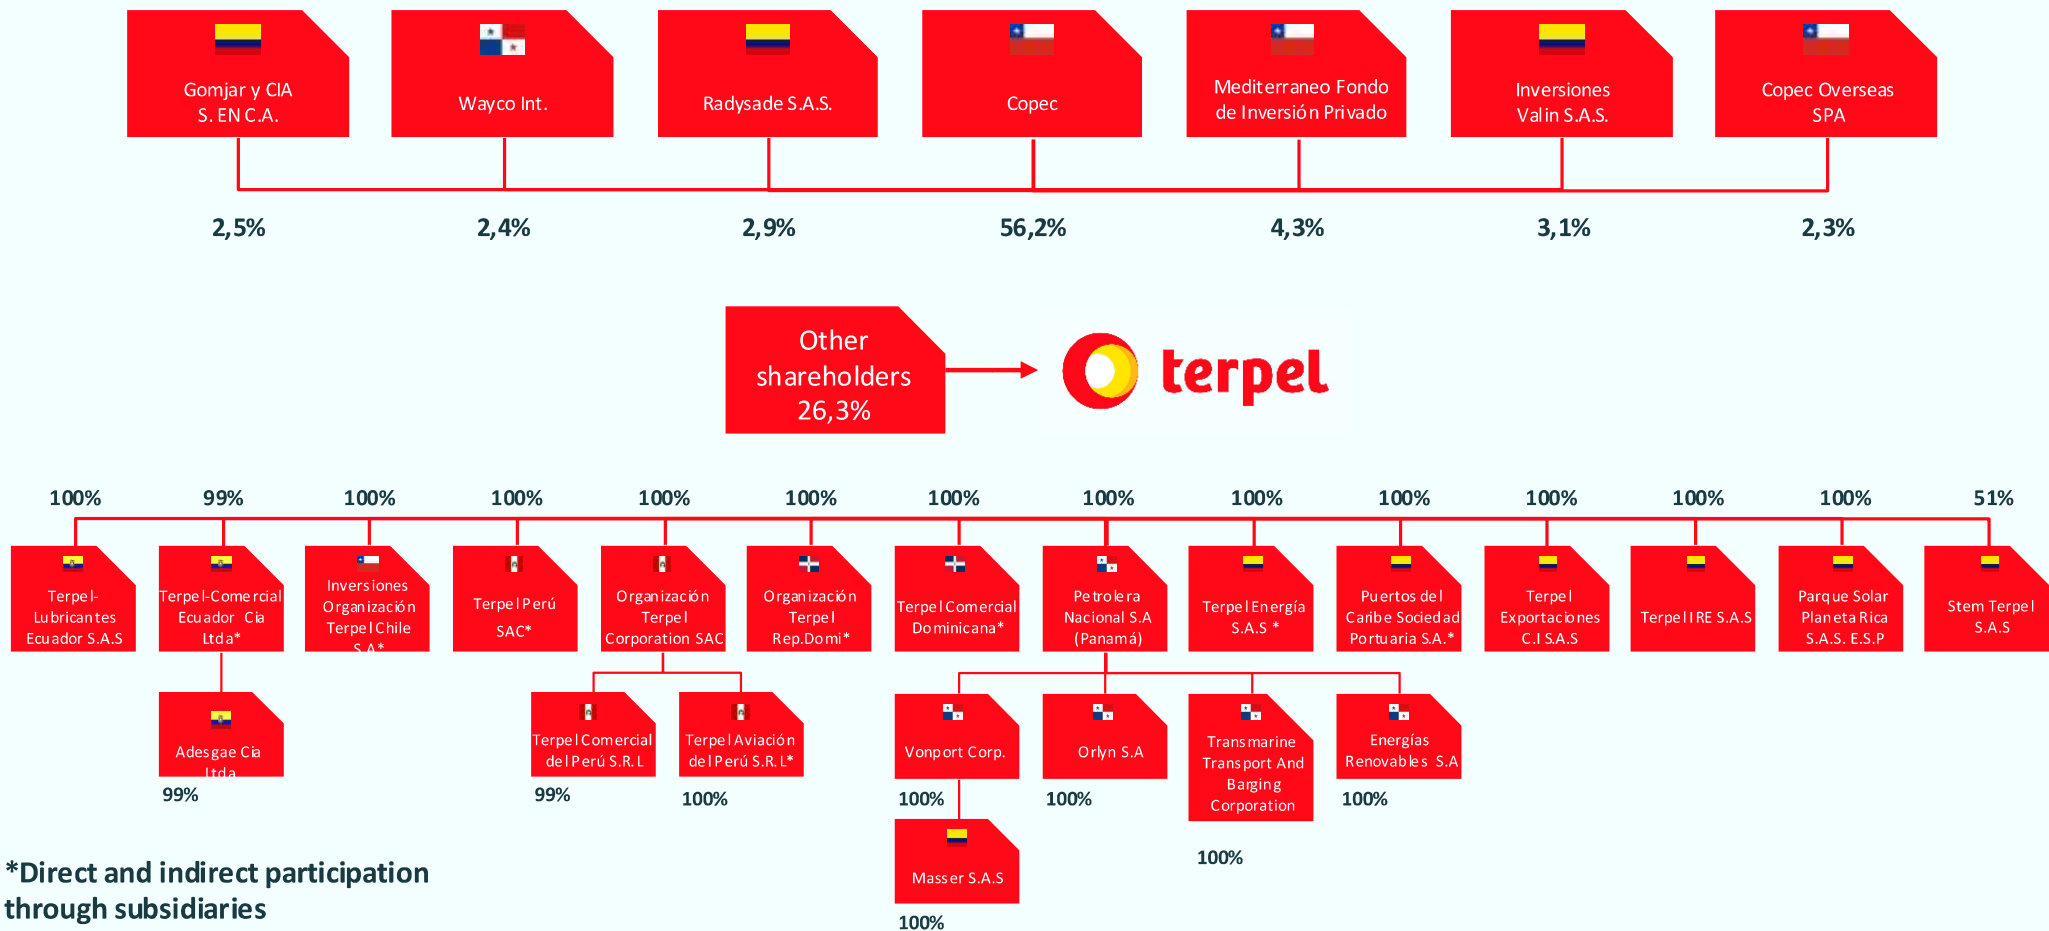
Gomjar y CIA S. EN C.A.

Wayco Int.

Radysade S.A.S.

Copec

Mediterraneo Fondo de Inversión Privado

Inversiones Valin S.A.S.

Copec Overseas SPA

2,5%

2,4%

2,9%

56,2%

4,3%

3,1%

2,3%

Other shareholders 26,3%

terpel

100%

99%

100%

100%

100%

100%

100%

100%

100%

100%

100%

100%

100%

51%

Terpel-Lubricantes Ecuador S.A.S

Terpel-Comercial Ecuador Cia Ltda*

Inversiones Organización Terpel Chile S.A.*

Terpel Perú SAC*

Organización Terpel Corporation SAC

Organización Terpel Rep.Domi*

Terpel Comercial Dominicana*

Petrolera Nacional S.A (Panamá)

Terpel Energía S.A.S *

Puertos del Caribe Sociedad Portuaria S.A.*

Terpel Exportaciones C.I S.A.S

Terpel IRE S.A.S

Parque Solar Planeta Rica S.A.S. E.S.P

Stem Terpel S.A.S

Adesgae Cia Ltda

99%

Terpel Comercial del Perú S.R.L

99%

Terpel Aviación del Perú S.R.L*

100%

Vonport Corp.

100%

Masser S.A.S

100%

Orlyn S.A

100%

Transmarine Transport And Barging Corporation

100%

Energías Renovables S.A

100%

*Direct and indirect participation through subsidiaries